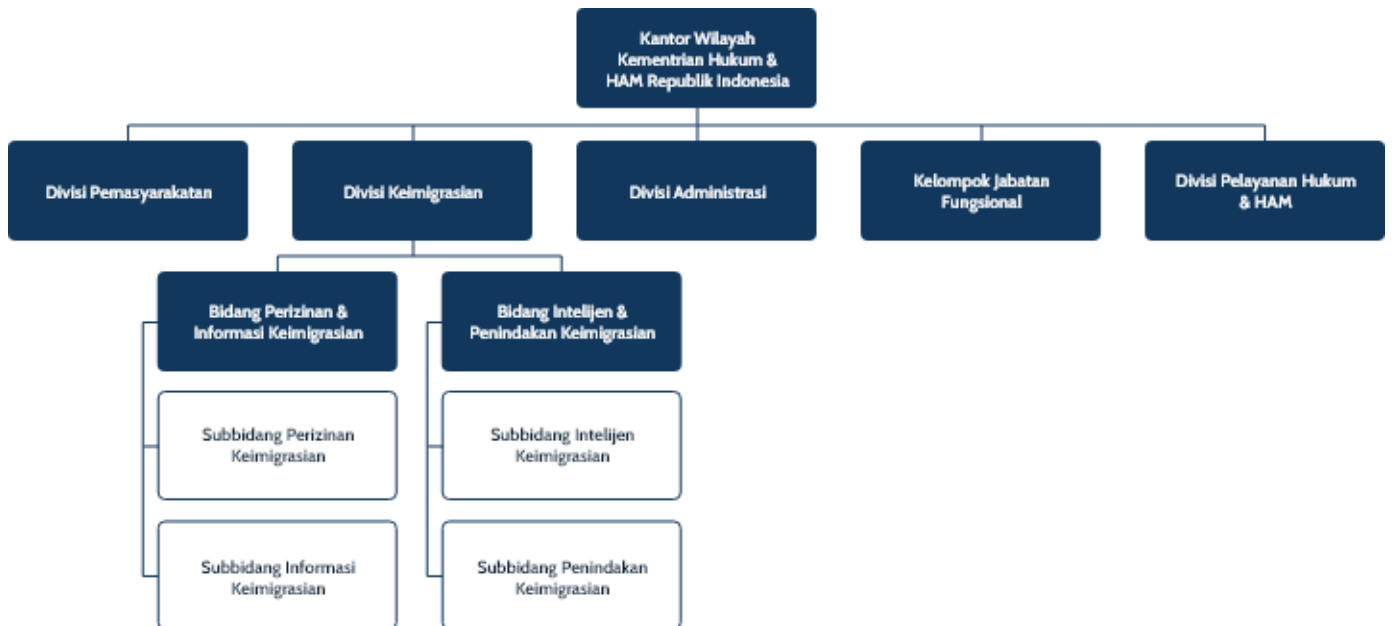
Kantor Wilayah Kementrian Hukum & HAM Republik Indonesia

Divisi Pemasyarakatan

Divisi Keimigrasian

Divisi Administrasi

Kelompok Jabatan Fungsional

Divisi Pelayanan Hukum & HAM

Bidang Perizinan & Informasi Keimigrasian

Subbidang Perizinan Keimigrasian

Subbidang Informasi Keimigrasian

Bidang Intelijen & Penindakan Keimigrasian

Subbidang Intelijen Keimigrasian

Subbidang Penindakan Keimigrasian